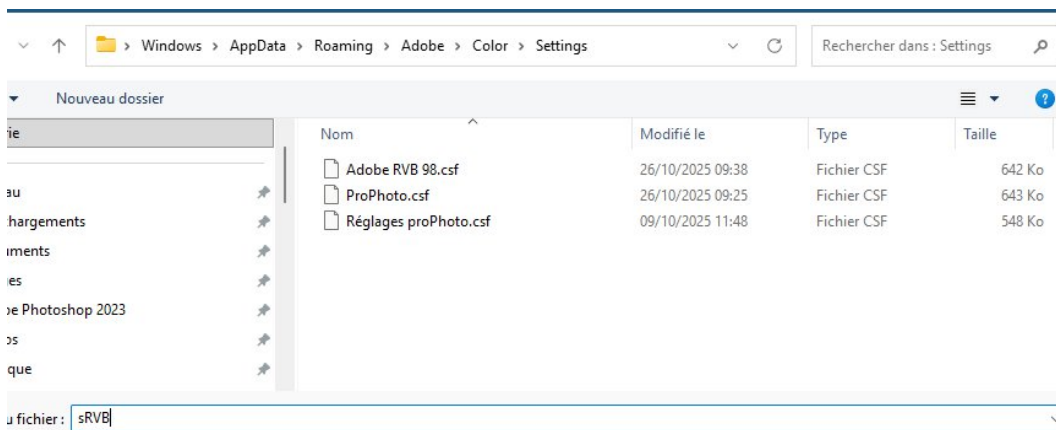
> Windows > AppData > Roaming > Adobe > Color > Settings

Rechercher dans : Settings

Nouveau dossier

ie

au
hargements
iments
ies
be Photoshop 2023
os
que

| Nom | Modifié le | Type | Taille |
|---|---|---|---|
| Adobe RVB 98.csf | 26/10/2025 09:38 | Fichier CSF | 642 Ko |
| ProPhoto.csf | 26/10/2025 09:25 | Fichier CSF | 643 Ko |
| Réglages proPhoto.csf | 09/10/2025 11:48 | Fichier CSF | 548 Ko |

u fichier : sRVB